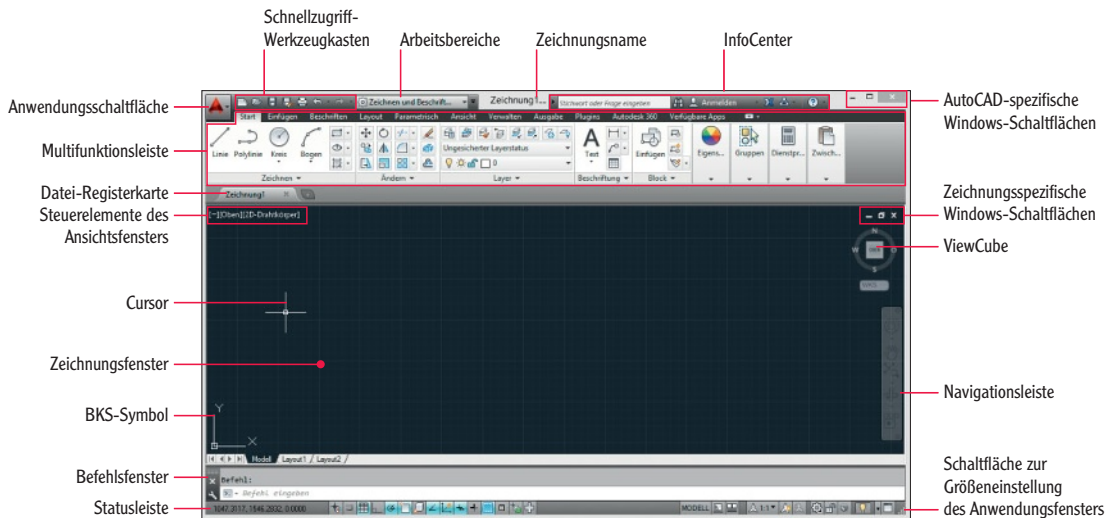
Schnellzugriff-Werkzeugkasten

Arbeitsbereiche

Zeichnungsname

InfoCenter

Anwendungsschaltfläche

AutoCAD-spezifische Windows-Schaltflächen

Multifunktionsleiste

Datei-Registerkarte

Steuerelemente des Ansichtsfensters

Zeichnungsspezifische Windows-Schaltflächen

ViewCube

Cursor

Zeichnungsfenster

Navigationsleiste

BKS-Symbol

Befehlsfenster

Statusleiste

Schaltfläche zur Größeneinstellung des Anwendungsfensters

Zeichnen und Beschrift...

Zeichnung1...

Stichwort oder Frage eingeben

Anmelden

Start Einfügen Beschriften Layout Parametrisch Ansicht Verwalten Ausgabe Plugins Autodesk 360 Verfügbare Apps

Linie Polylinie Kreis Bogen

Zeichnen

Ändern

Ungesicherter Layerstatus

Layer

Text

Beschriftung

Einfügen

Block

Eigens...

Gruppen

Dienstpr...

Zwisch...

Zeichnung1

[−][Oben][2D-Drahtkörper]

N

W

S

WKS

Y

X

Modell Layout1 Layout2

Befehl:

Befehl eingeben

1047.3517, 1546.2932, 0.0000

MODELL

1:1